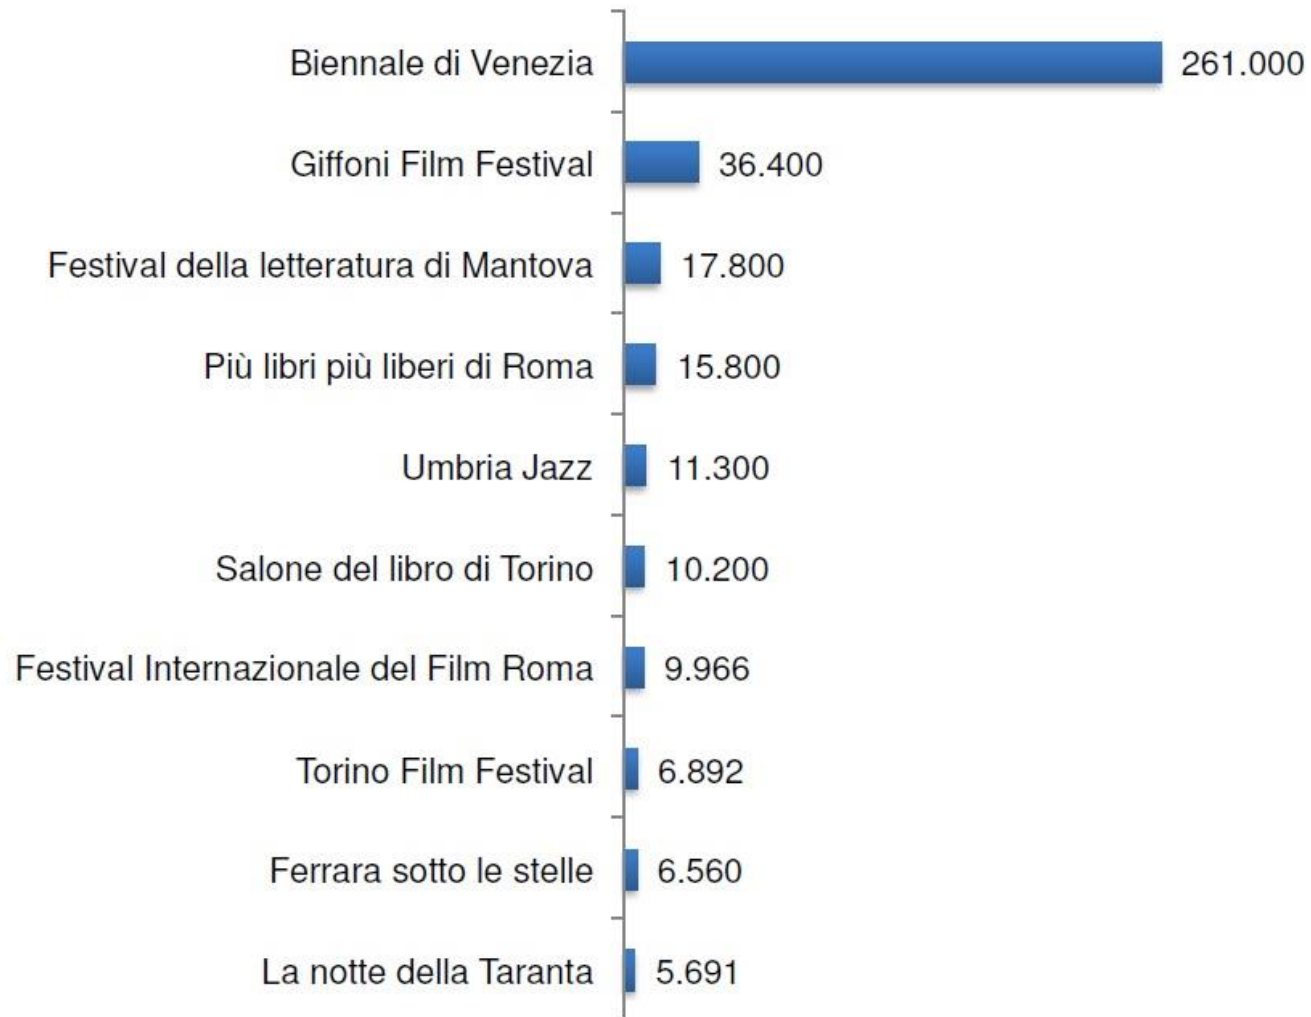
| | |
|---|---|
| Biennale di Venezia | 261.000 |
| Giffoni Film Festival | 36.400 |
| Festival della letteratura di Mantova | 17.800 |
| Più libri più liberi di Roma | 15.800 |
| Umbria Jazz | 11.300 |
| Salone del libro di Torino | 10.200 |
| Festival Internazionale del Film Roma | 9.966 |
| Torino Film Festival | 6.892 |
| Ferrara sotto le stelle | 6.560 |
| La notte della Taranta | 5.691 |